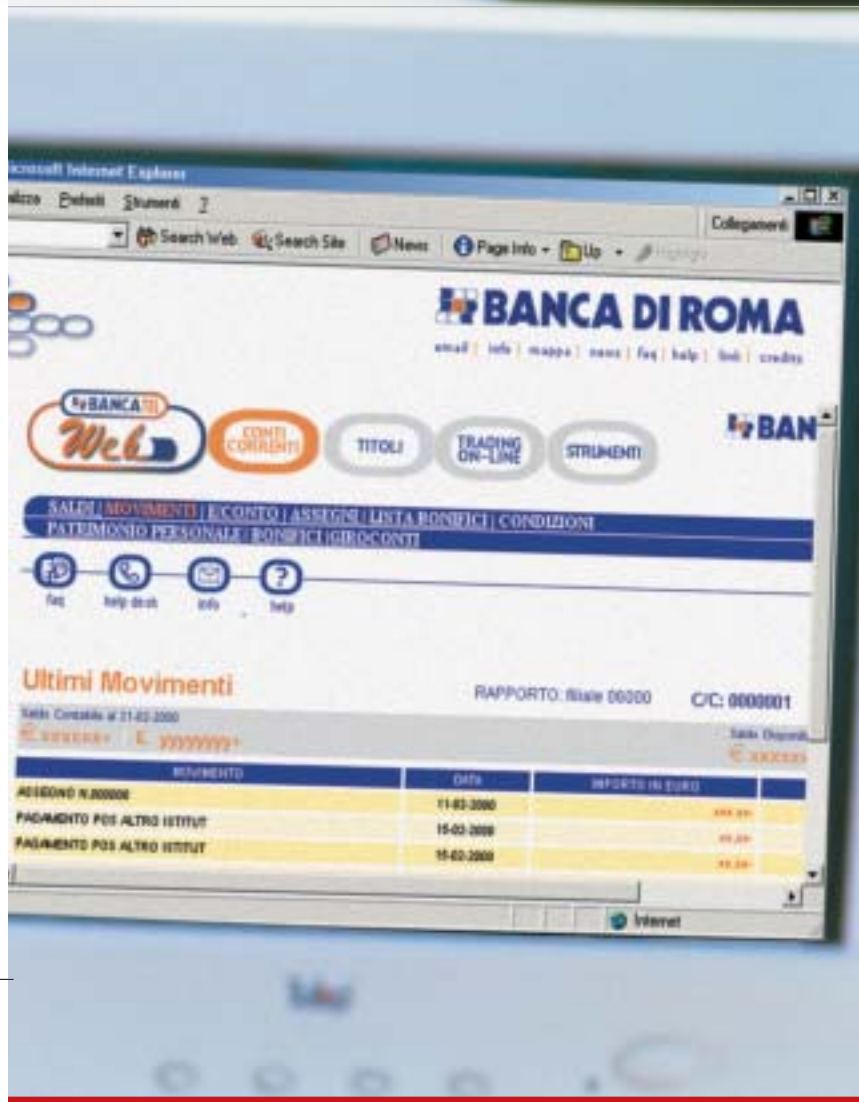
icrosoft Internet Explorer

izzo Preferiti Strumenti ?

Collegamenti

Search Web Search Site News Page Info Up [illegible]

BANCA DI ROMA

email | info | mappa | news | faq | help | link | credits

BANCA DI ROMA Web

CONTI CORRENTI

TITOLI

TRADING ON-LINE

STRUMENTI

BAN

SALDI | MOVIMENTI | E/CONTO | ASSEGNI | LISTA BONIFICI | CONDIZIONI

PATRIMONIO PERSONALE | BONIFICI | GIROCONTI

faq help desk info help

Ultimi Movimenti

RAPPORTO: filiale 00000

C/C: 0000001

Saldo Contabile al 21-02-2000

€ xxxxxx+ £ xxxxxxx+

Saldo Disponib

€ xxxxxx

| MOVIMENTO | DATA | IMPORTO IN EURO |
|---|---|---|
| ASSEGNO N.000000 | 11-02-2000 | xxx.xx- |
| PAGAMENTO POS ALTRO ISTITUT | 15-02-2000 | xx.xx- |
| PAGAMENTO POS ALTRO ISTITUT | 15-02-2000 | xx.xx- |

Internet